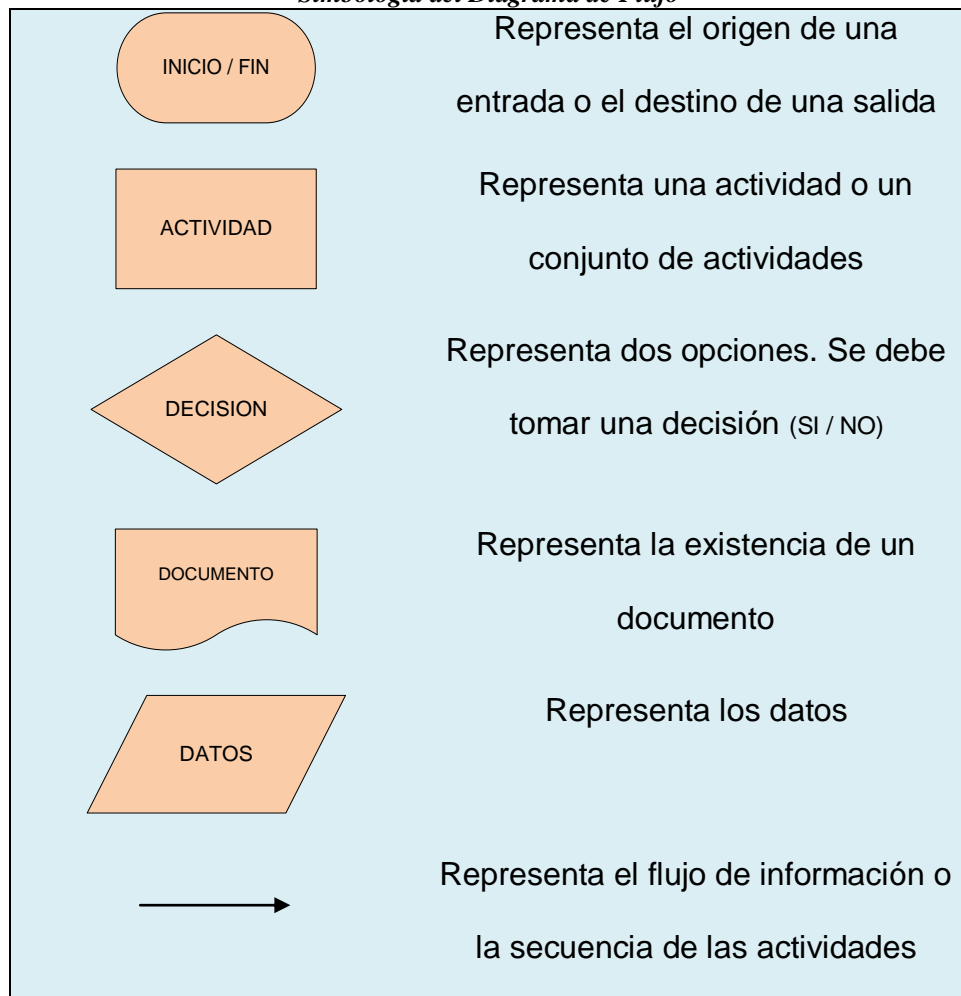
Simbología del Diagrama de Flujo

INICIO / FIN

Representa el origen de una entrada o el destino de una salida

ACTIVIDAD

Representa una actividad o un conjunto de actividades

DECISION

Representa dos opciones. Se debe tomar una decisión (SI / NO)

DOCUMENTO

Representa la existencia de un documento

DATOS

Representa los datos

Representa el flujo de información o la secuencia de las actividades